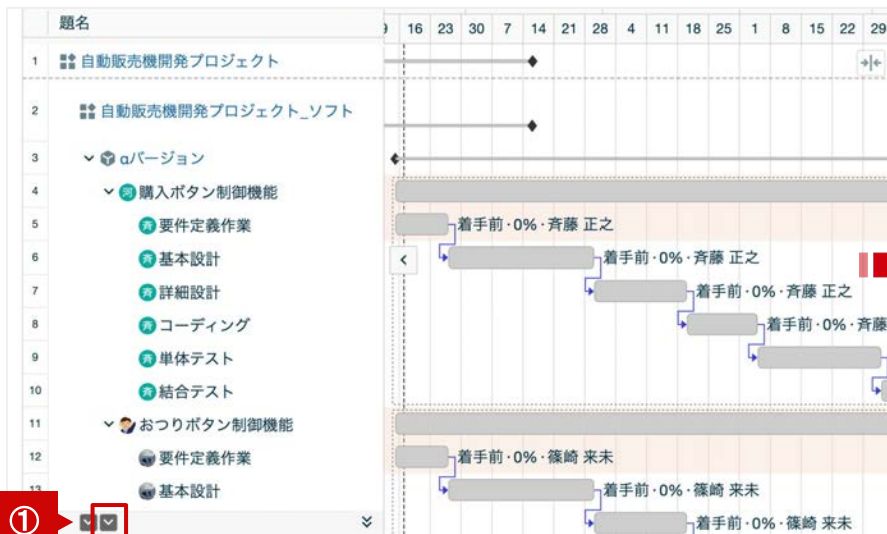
題名

| | 題名 |
|---|---|
| 1 | 自動販売機開発プロジェクト |
| 2 | 自動販売機開発プロジェクト_ソフト |
| 3 | αバージョン |
| 4 | 購入ボタン制御機能 |
| 5 | 要件定義作業 |
| 6 | 基本設計 |
| 7 | 詳細設計 |
| 8 | コーディング |
| 9 | 単体テスト |
| 10 | 結合テスト |
| 11 | おつりボタン制御機能 |
| 12 | 要件定義作業 |
| 13 | 基本設計 |

9 16 23 30 7 14 21 28 4 11 18 25 1 8 15 22 29

着手前・0%・斉藤 正之
着手前・0%・斉藤 正之
着手前・0%・斉藤 正之
着手前・0%・斉藤
着手前・0%・篠崎 来未
着手前・0%・篠崎 来未
着手前・0%・篠崎 来未

①